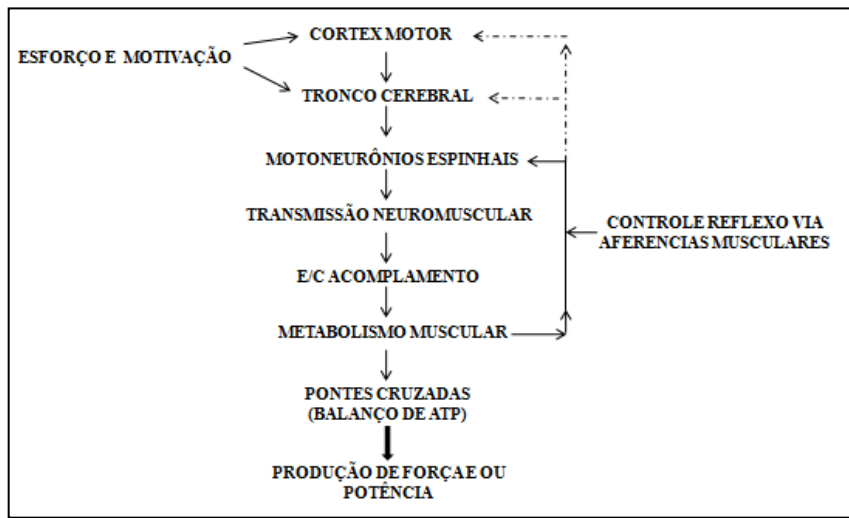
ESFORÇO E MOTIVAÇÃO

CORTEX MOTOR

TRONCO CEREBRAL

MOTONEURÔNIOS ESPINHAIS

TRANSMISSÃO NEUROMUSCULAR

E/C ACOMPLAMENTO

METABOLISMO MUSCULAR

PONTES CRUZADAS (BALANÇO DE ATP)

PRODUÇÃO DE FORÇA E OU POTÊNCIA

CONTROLE REFLEXO VIA AFERENCIAS MUSCULARES